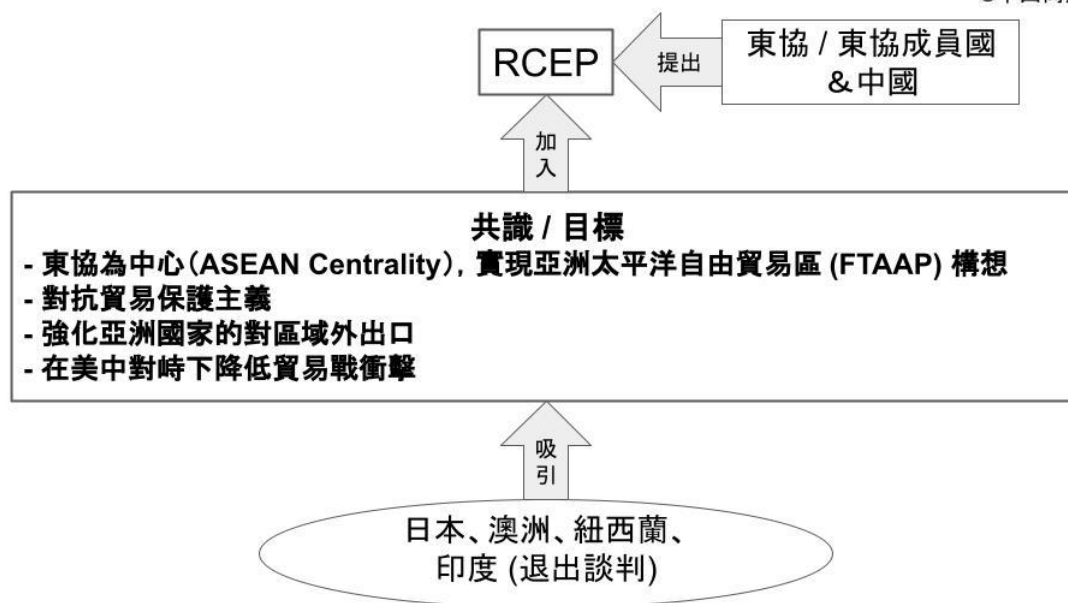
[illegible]

RCEP

提出

東協 / 東協成員國 &中國

加入

共識 / 目標
- 東協為中心(ASEAN Centrality), 實現亞洲太平洋自由貿易區 (FTAAP) 構想
- 對抗貿易保護主義
- 強化亞洲國家的對區域外出口
- 在美中對峙下降低貿易戰衝擊

吸引

日本、澳洲、紐西蘭、印度 (退出談判)